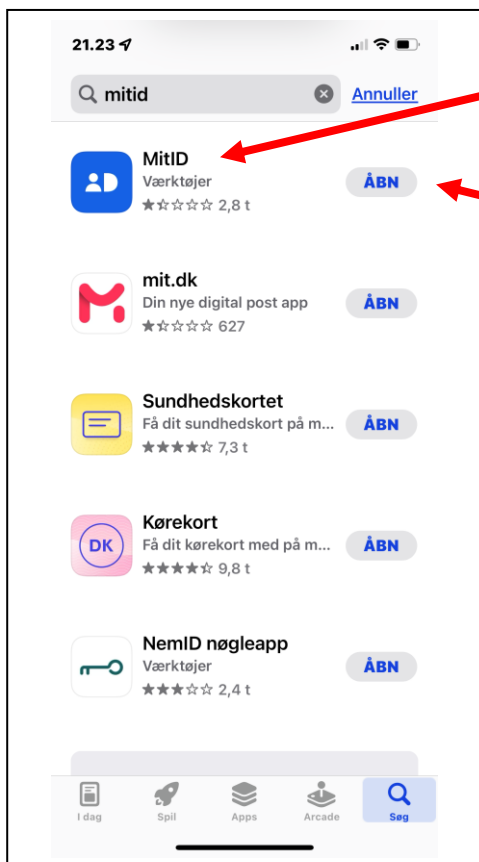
21.23

mitid

Annuller

MitID
Værktøjer
2,8 t
ÅBN

mit.dk
Din nye digital post app
627
ÅBN

Sundhedskortet
Få dit sundhedskort på m...
7,3 t
ÅBN

DK
Kørekort
Få dit kørekort med på m...
9,8 t
ÅBN

NemID nøgleapp
Værktøjer
2,4 t
ÅBN

I dag
Spil
Apps
Arcade
Søg